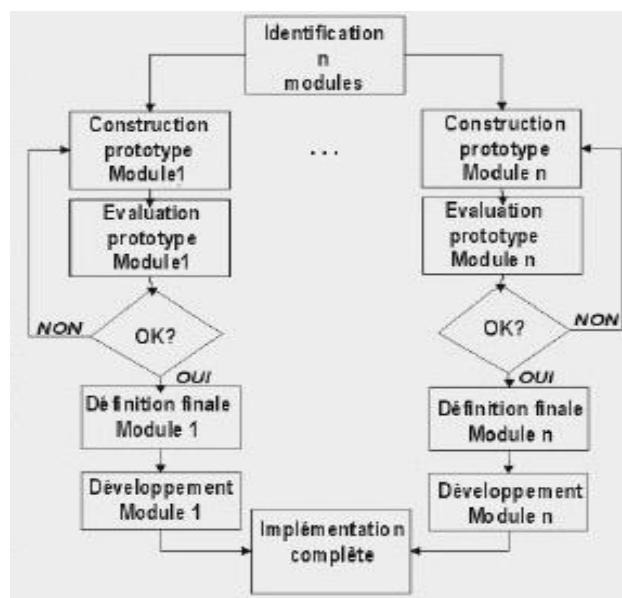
Identification n modules

Construction prototype Module1

...

Construction prototype Module n

Evaluation prototype Module1

Evaluation prototype Module n

NON

OK?

OK?

NON

OUI

OUI

Définition finale Module 1

Définition finale Module n

Développement Module 1

Développement Module n

Implémentation complète